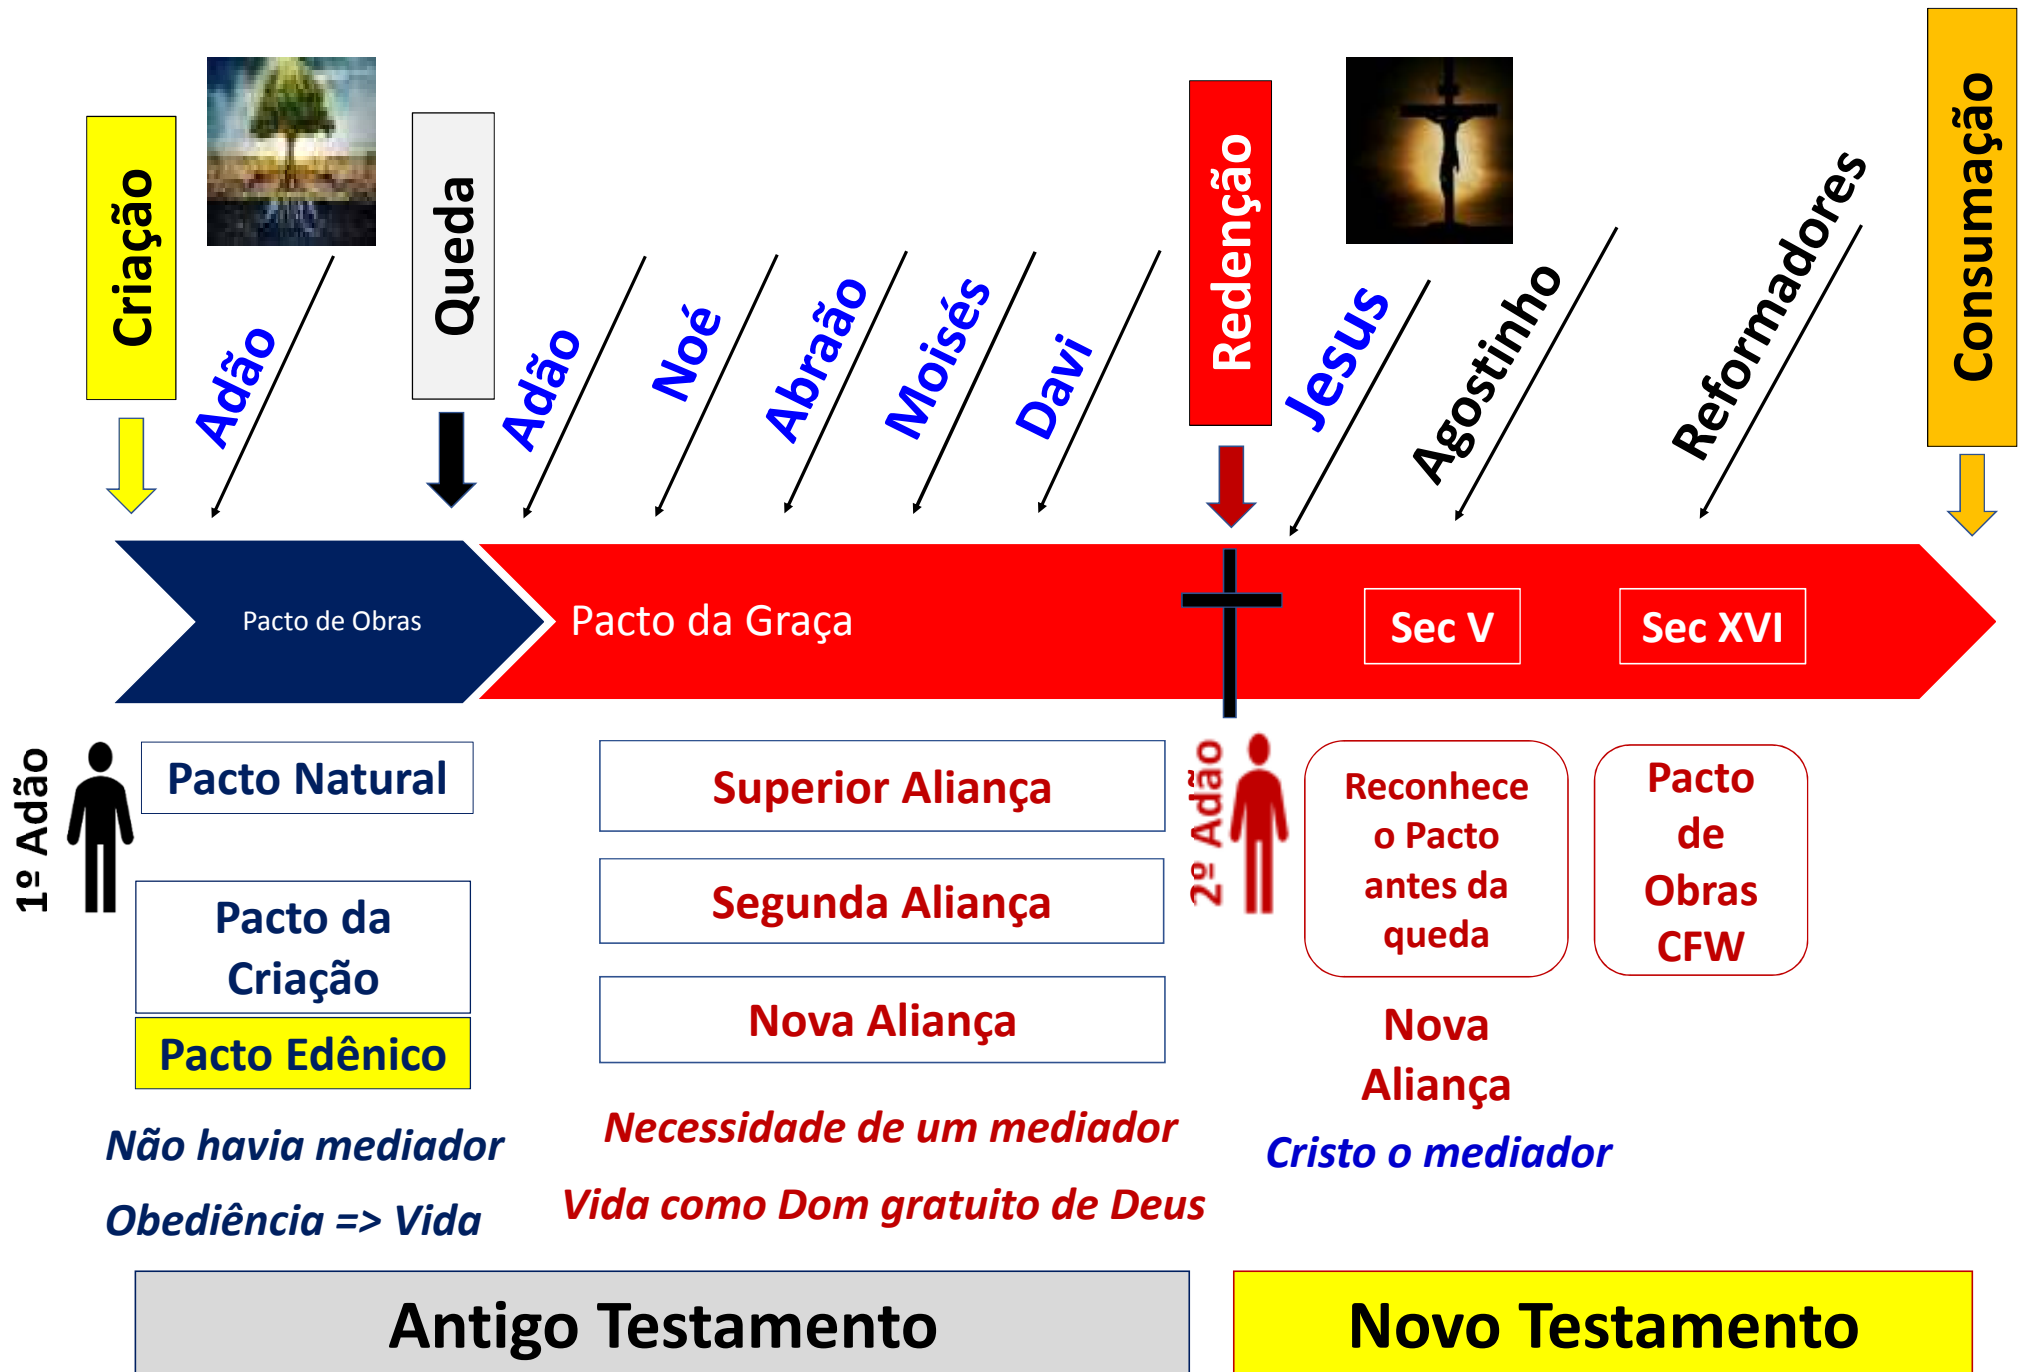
Criação

Adão

Queda

Adão

Noé

Abraão

Moisés

Davi

Redenção

Jesus

Agostinho

Reformadores

Consumação

Pacto de Obras

Pacto da Graça

Sec V

Sec XVI

1º Adão

Pacto Natural

Pacto da Criação

Pacto Edênico

Superior Aliança

Segunda Aliança

Nova Aliança

2º Adão

Reconhece o Pacto antes da queda

Pacto de Obras CFW

Nova Aliança

Não havia mediador

Obediência => Vida

Necessidade de um mediador

Vida como Dom gratuito de Deus

Cristo o mediador

Antigo Testamento

Novo Testamento